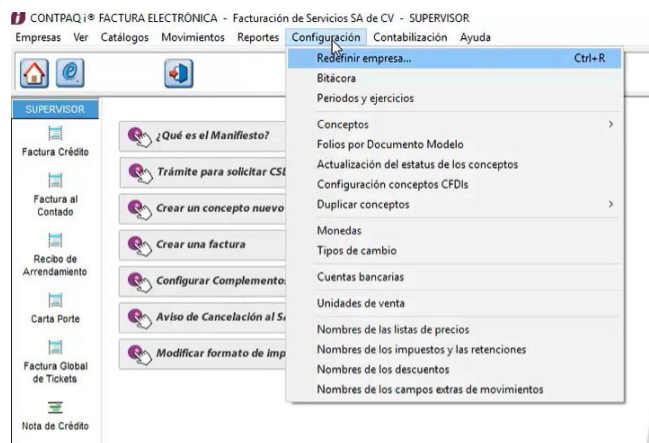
CONTPAQ i® FACTURA ELECTRÓNICA - Facturación de Servicios SA de CV - SUPERVISOR

Empresas Ver Catálogos Movimientos Reportes Configuración Contabilización Ayuda

SUPERVISOR

Factura Crédito

Factura al Contado

Recibo de Arrendamiento

Carta Porte

Factura Global de Tickets

Nota de Crédito

¿Qué es el Manifiesto?

Trámite para solicitar CSI

Crear un concepto nuevo

Crear una factura

Configurar Complementos

Aviso de Cancelación al S

Modificar formato de imp

Redefinir empresa... Ctrl+R
Bitácora
Periodos y ejercicios
Conceptos
Folios por Documento Modelo
Actualización del estatus de los conceptos
Configuración conceptos CFDIs
Duplicar conceptos
Monedas
Tipos de cambio
Cuentas bancarias
Unidades de venta
Nombres de las listas de precios
Nombres de los impuestos y las retenciones
Nombres de los descuentos
Nombres de los campos extras de movimientos